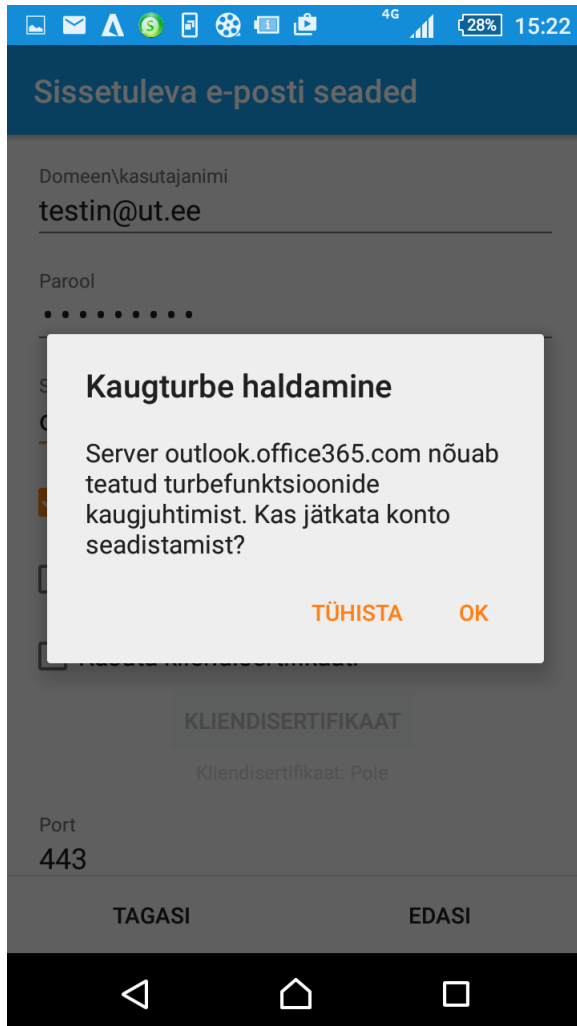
4G 28% 15:22

Sissetuleva e-posti seaded

Domeen\kasutajanimi
testin@ut.ee

Parool
•••••••••

Kaugturbe haldamine

Server outlook.office365.com nõuab teatud turbefunktsioonide kaugjuhtimist. Kas jätkata konto seadistamist?

TÜHISTA OK

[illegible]

KLIENDISERTIFIKAAT

Kliendisertifikaat: Pole

Port
443

TAGASI EDASI